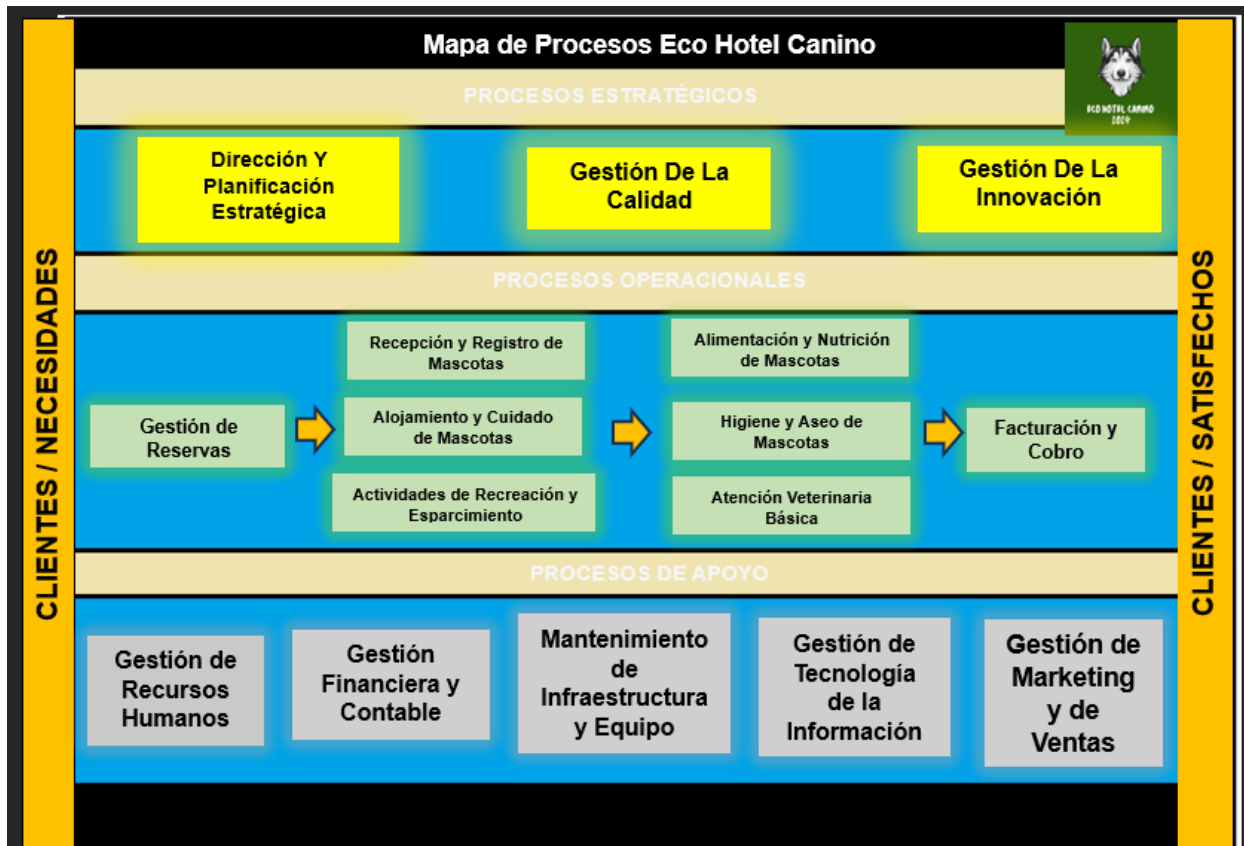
Mapa de Procesos Eco Hotel Canino

ECO HOTEL CANINO 2024

CLIENTES / NECESIDADES

PROCESOS ESTRATÉGICOS

Dirección Y Planificación Estratégica

Gestión De La Calidad

Gestión De La Innovación

PROCESOS OPERACIONALES

Gestión de Reservas

Recepción y Registro de Mascotas

Alojamiento y Cuidado de Mascotas

Actividades de Recreación y Esparcimiento

Alimentación y Nutrición de Mascotas

Higiene y Aseo de Mascotas

Atención Veterinaria Básica

Facturación y Cobro

PROCESOS DE APOYO

Gestión de Recursos Humanos

Gestión Financiera y Contable

Mantenimiento de Infraestructura y Equipo

Gestión de Tecnología de la Información

Gestión de Marketing y de Ventas

CLIENTES / SATISFECHOS